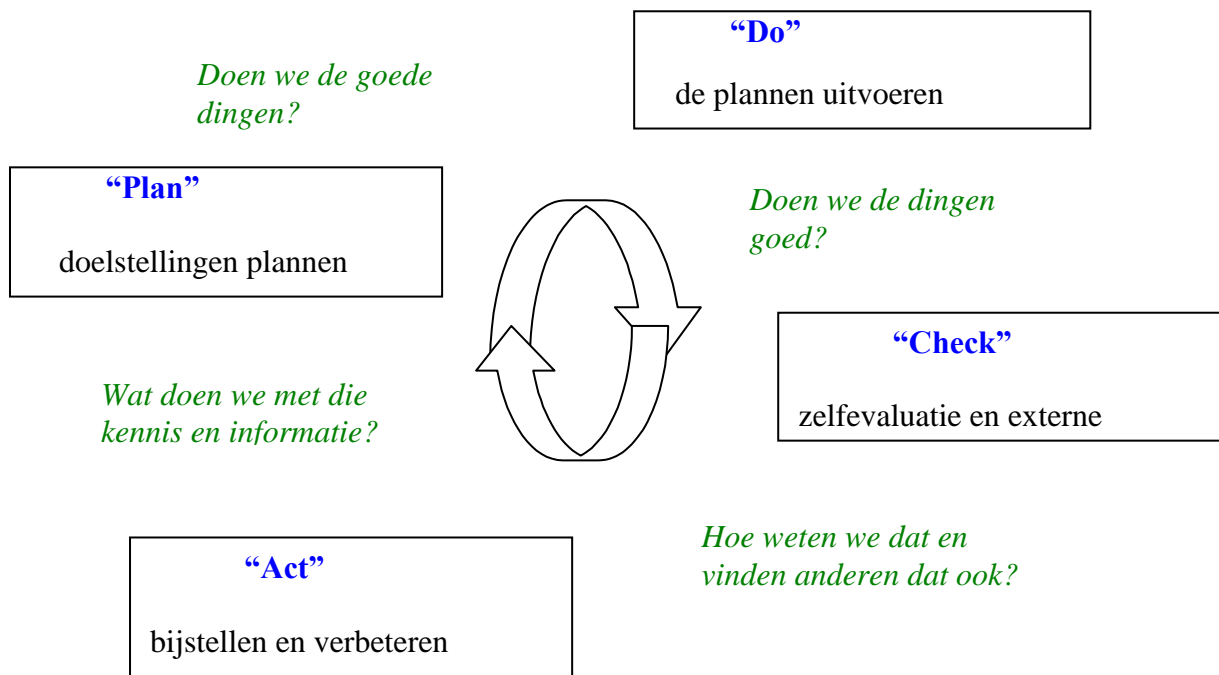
“Do”

de plannen uitvoeren

Doen we de goede dingen?

“Plan”

doelstellingen plannen

Doen we de dingen goed?

“Check”

zelfevaluatie en externe

Wat doen we met die kennis en informatie?

Hoe weten we dat en vinden anderen dat ook?

“Act”

bijstellen en verbeteren